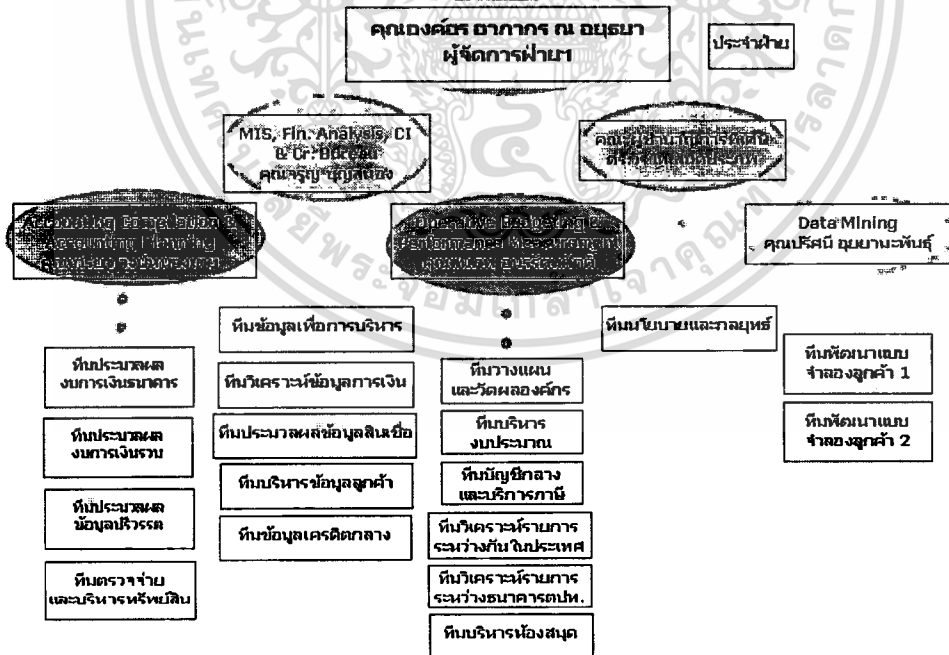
คุณองค์อร อาภากร ณ อยุธยา
ผู้จัดการฝ่าย1

ประจำฝ่าย

MIS, Fin. Analysis, CI & Cr. Bureau
คุณจรัญ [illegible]

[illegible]

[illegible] Compilation & Accounting Planning
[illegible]

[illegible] Budgeting & Performance Measurement
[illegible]

Data Mining
คุณปรีดาณี อนุยานะพันธุ์

ทีมข้อมูลเพื่อการบริหาร

ทีมนโยบายและกลยุทธ์

ทีมประมวลผลงานการเงินธนาคาร

ทีมวิเคราะห์ข้อมูลการเงิน

ทีมวางแผนและวัดผลองค์กร

ทีมพัฒนาแบบจำลองลูกค้า 1

ทีมประมวลผลงานการเงินรวม

ทีมประมวลผลข้อมูลสินเชื่อ

ทีมบริหารงบประมาณ

ทีมพัฒนาแบบจำลองลูกค้า 2

ทีมประมวลผลข้อมูลปริวรรต

ทีมบริหารข้อมูลลูกค้า

ทีมบัญชีกลางและบริการภาษี

ทีมข้อมูลเครดิตกลาง

ทีมวิเคราะห์รายการระหว่างกันในประเทศ

ทีมตรวจจ่ายและบริหารทรัพย์สิน

ทีมวิเคราะห์รายการระหว่างธนาคารต่างปท.

ทีมบริหารห้องสมุด